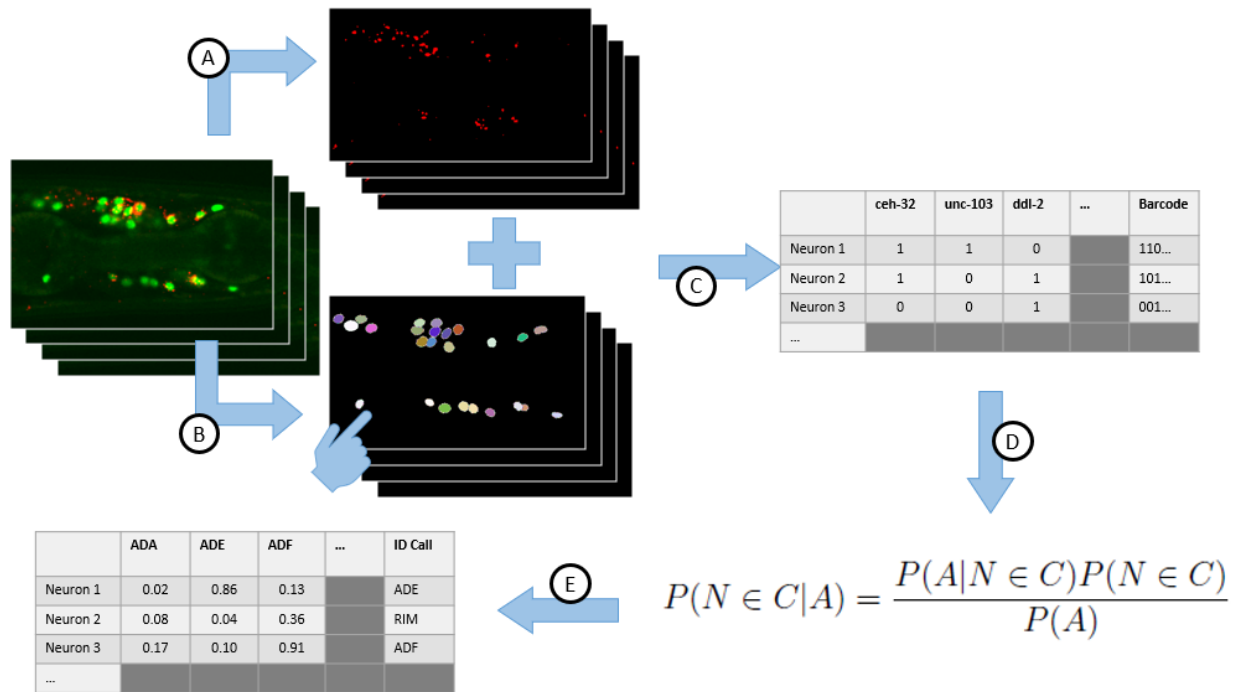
A

B

C

|  | ceh-32 | unc-103 | ddl-2 | ... | Barcode |
|---|---|---|---|---|---|
| Neuron 1 | 1 | 1 | 0 |  | 110... |
| Neuron 2 | 1 | 0 | 1 |  | 101... |
| Neuron 3 | 0 | 0 | 1 |  | 001... |
| ... |  |  |  |  |  |

D

$P(N \in C|A) = \frac{P(A|N \in C)P(N \in C)}{P(A)}$

E

|  | ADA | ADE | ADF | ... | ID Call |
|---|---|---|---|---|---|
| Neuron 1 | 0.02 | 0.86 | 0.13 |  | ADE |
| Neuron 2 | 0.08 | 0.04 | 0.36 |  | RIM |
| Neuron 3 | 0.17 | 0.10 | 0.91 |  | ADF |
| ... |  |  |  |  |  |